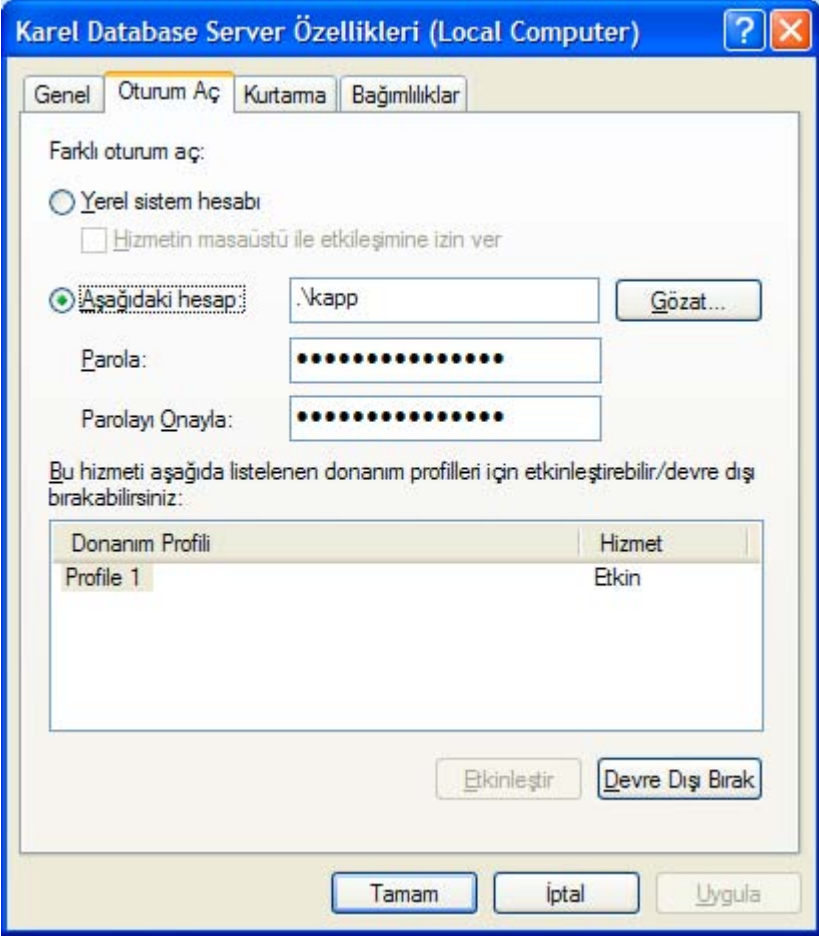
Karel Database Server Özellikleri (Local Computer)

Genel | Oturum Aç | Kurtarma | Bağımlılıklar

Farklı oturum aç:

Yerel sistem hesabı

Hizmetin masaüstü ile etkileşimine izin ver

Aşağıdaki hesap: .\kapp Gözat...

Parola: ●●●●●●●●●●●●●●●

Parolayı Onayla: ●●●●●●●●●●●●●●●

Bu hizmeti aşağıda listelenen donanım profilleri için etkinleştirebilir/devre dışı bırakabilirsiniz:

| Donanım Profili | Hizmet |
|---|---|
| Profile 1 | Etkin |

Etkinleştir Devre Dışı Bırak

Tamam İptal Uygula